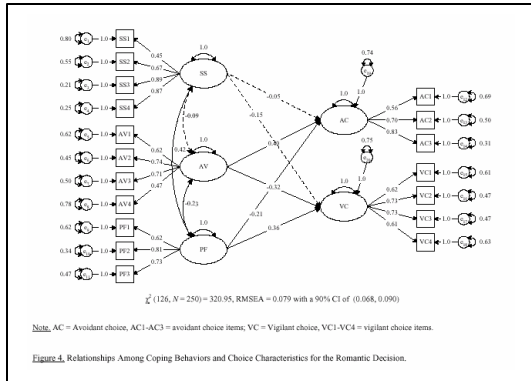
0.80 $e_1$ 1.0 SS1
0.55 $e_2$ 1.0 SS2
0.21 $e_3$ 1.0 SS3
0.25 $e_4$ 1.0 SS4
0.45
0.67
0.89
0.87
1.0
SS
0.62 $e_5$ 1.0 AV1
0.45 $e_6$ 1.0 AV2
0.50 $e_7$ 1.0 AV3
0.78 $e_8$ 1.0 AV4
0.62
0.74
0.71
0.47
-0.09
0.42
1.0
AV
0.62 $e_9$ 1.0 PF1
0.34 $e_{10}$ 1.0 PF2
0.47 $e_{11}$ 1.0 PF3
0.62
0.81
0.73
-0.23
1.0
PF
-0.05
-0.15
0.40
-0.32
-0.21
0.36
0.74
$\zeta_{AC}$
1.0
AC
0.75
$\zeta_{VC}$
1.0
VC
0.56
0.70
0.83
AC1 1.0 0.69
AC2 1.0 0.50
AC3 1.0 0.31
0.62
0.73
0.73
0.61
VC1 1.0 0.61
VC2 1.0 0.47
VC3 1.0 0.47
VC4 1.0 0.63

$\chi^2$ (126, $N$ = 250) = 320.95, RMSEA = 0.079 with a 90% CI of (0.068, 0.090)

Note. AC = Avoidant choice, AC1-AC3 = avoidant choice items; VC = Vigilant choice, VC1-VC4 = vigilant choice items.

Figure 4. Relationships Among Coping Behaviors and Choice Characteristics for the Romantic Decision.